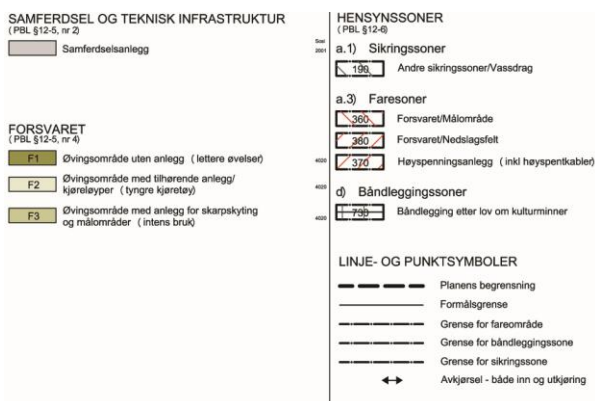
SAMFERDSEL OG TEKNISK INFRASTRUKTUR
(PBL §12-5, nr 2)

Samferdselsanlegg

Sosi
2001

FORSVARET
(PBL §12-5, nr 4)

F1 Øvingsområde uten anlegg (lettere øvelser)

4020

F2 Øvingsområde med tilhørende anlegg/ kjøreløyper (tyngre kjøretøy)

4025

F3 Øvingsområde med anlegg for skarpskyting og målområder (intens bruk)

4020

HENSYNSSONER
(PBL §12-6)

a.1) Sikringssoner

190 Andre sikringssoner/Vassdrag

a.3) Faresoner

360 Forsvaret/Målområde

360 Forsvaret/Nedslagsfelt

370 Høyspenningsanlegg (inkl høyspentkabler)

d) Båndleggingssoner

730 Båndlegging etter lov om kulturminner

LINJE- OG PUNKTSYMBOLER

Planens begrensning

Formålsgrense

Grense for fareområde

Grense for båndleggingssone

Grense for sikringssone

Avkjørsel - både inn og utkjøring